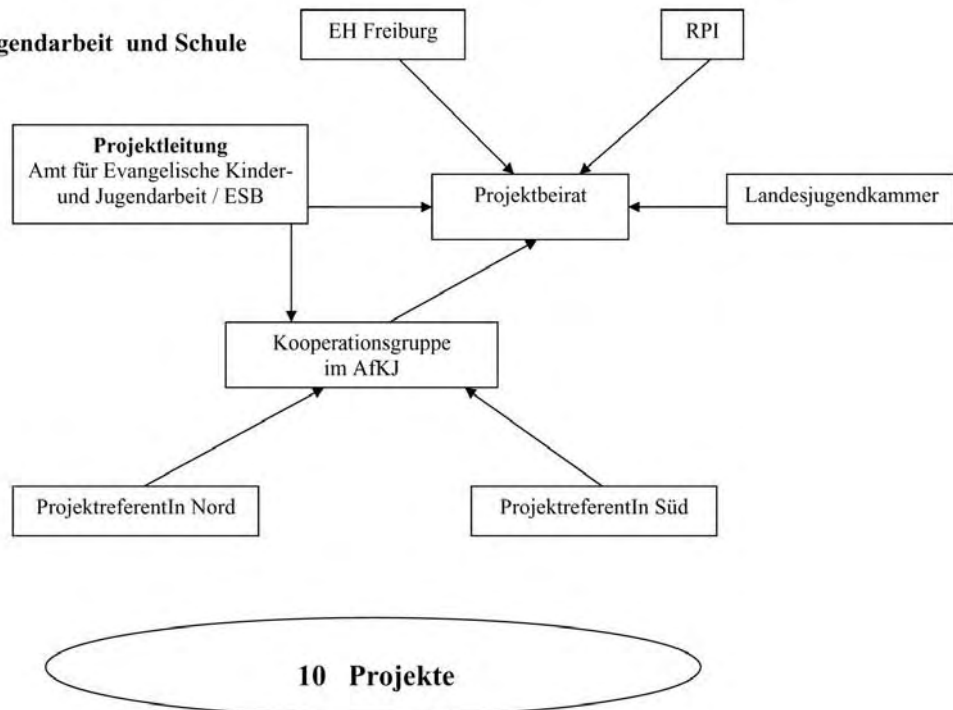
gendarbeit und Schule

EH Freiburg

RPI

**Projektleitung**
Amt für Evangelische Kinder- und Jugendarbeit / ESB

Projektbeirat

Landesjugendkammer

Kooperationsgruppe im AfKJ

ProjektreferentIn Nord

ProjektreferentIn Süd

10 Projekte